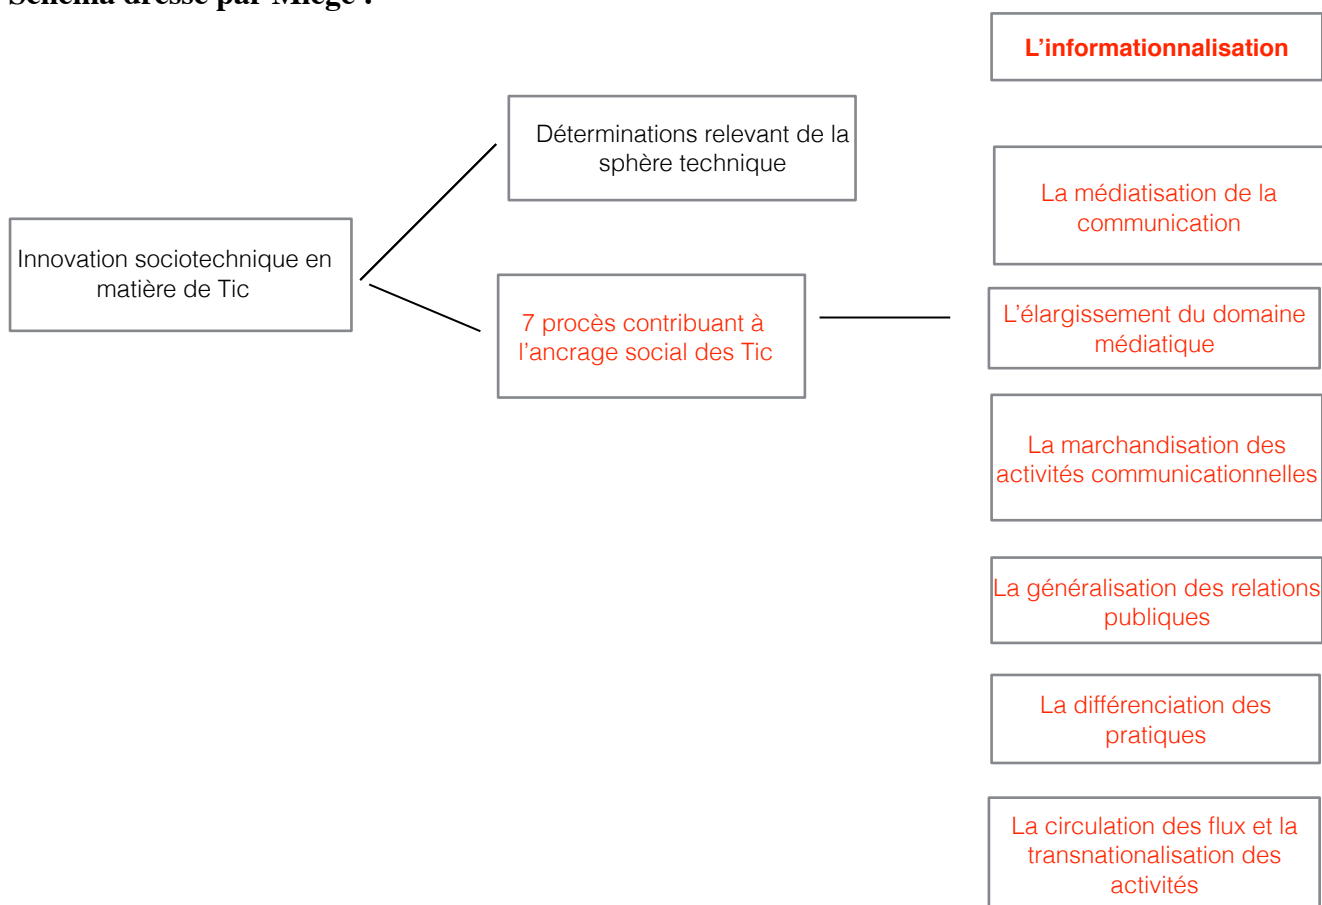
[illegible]

L’informationnalisation

Déterminations relevant de la sphère technique

La médiatisation de la communication

Innovation sociotechnique en matière de Tic

7 procès contribuant à l’ancrage social des Tic

L’élargissement du domaine médiatique

La marchandisation des activités communicationnelles

La généralisation des relations publiques

La différenciation des pratiques

La circulation des flux et la transnationalisation des activités